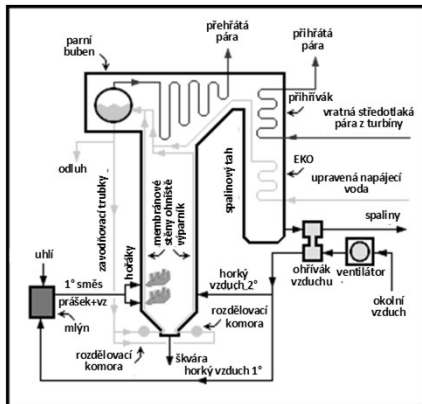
parní buben

přehřátá pára

přihřátá pára

přihřívák

vratná středotlaká pára z turbíny

EKO

upravená napájecí voda

odluh

zavodňovací trubky

membránové stěny ohniště výparník

spalinový tah

spaliny

hořáky

uhlí

1° směs

prášek+vz

mlýn

horký vzduch 2°

ohřívák vzduchu

ventilátor

okolní vzduch

rozdělovací komora

rozdělovací komora

škvára

horký vzduch 1°